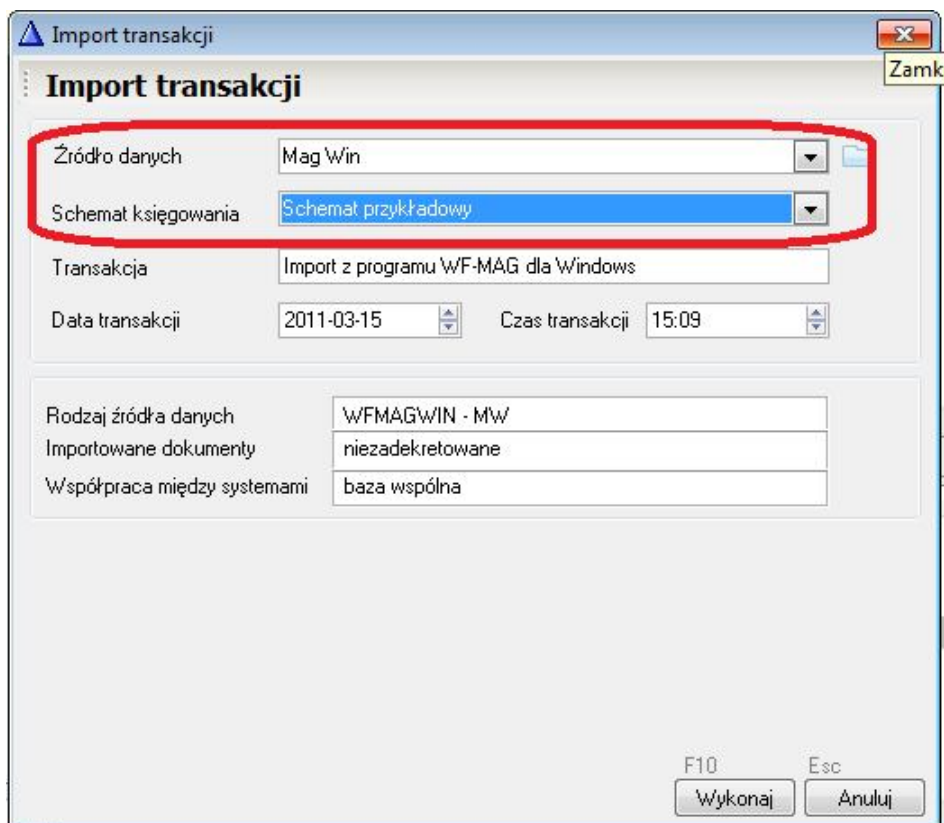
Import transakcji

Zamk

Import transakcji

Źródło danych Mag Win

Schemat księgowania Schemat przykładowy

Transakcja Import z programu WF-MAG dla Windows

Data transakcji 2011-03-15 Czas transakcji 15:09

Rodzaj źródła danych WFMAGWIN - MW

Importowane dokumenty niezadekretowane

Współpraca między systemami baza wspólna

F10 Esc

Wykonaj Anuluj